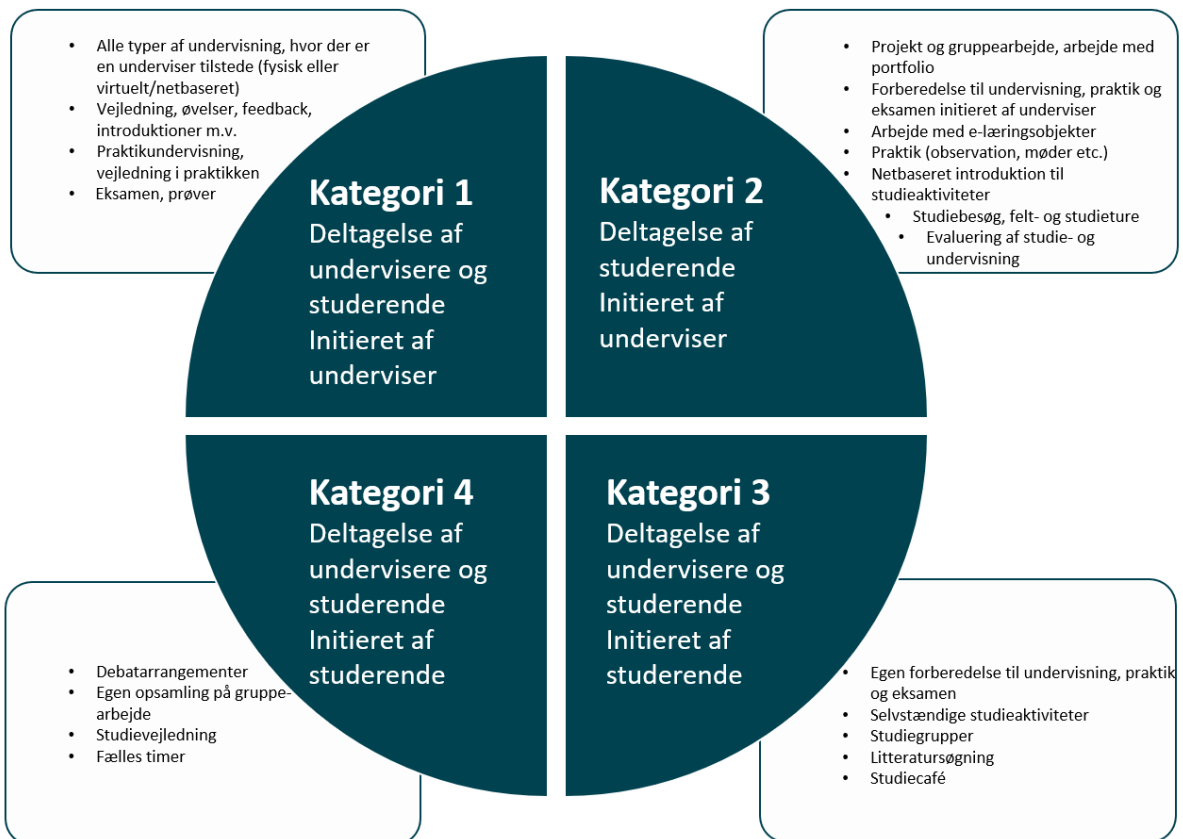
- Alle typer af undervisning, hvor der er en underviser tilstede (fysisk eller virtuelt/netbaseret)
- Vejledning, øvelser, feedback, introduktioner m.v.
- Praktikundervisning, vejledning i praktikken
- Eksamen, prøver

- Projekt og gruppearbejde, arbejde med portfolio
- Forberedelse til undervisning, praktik og eksamen initieret af underviser
- Arbejde med e-læringsobjekter
- Praktik (observation, møder etc.)
- Netbaseret introduktion til studieaktiviteter
- Studiebesøg, felt- og studieture
- Evaluering af studie- og undervisning

Kategori 1
Deltagelse af undervisere og studerende Initieret af underviser

Kategori 2
Deltagelse af studerende Initieret af underviser

Kategori 4
Deltagelse af undervisere og studerende Initieret af studerende

Kategori 3
Deltagelse af undervisere og studerende Initieret af studerende

- Debatarrangementer
- Egen opsamling på gruppearbejde
- Studievejledning
- Fælles timer

- Egen forberedelse til undervisning, praktik og eksamen
- Selvstændige studieaktiviteter
- Studiegrupper
- Litteratursøgning
- Studiecafé